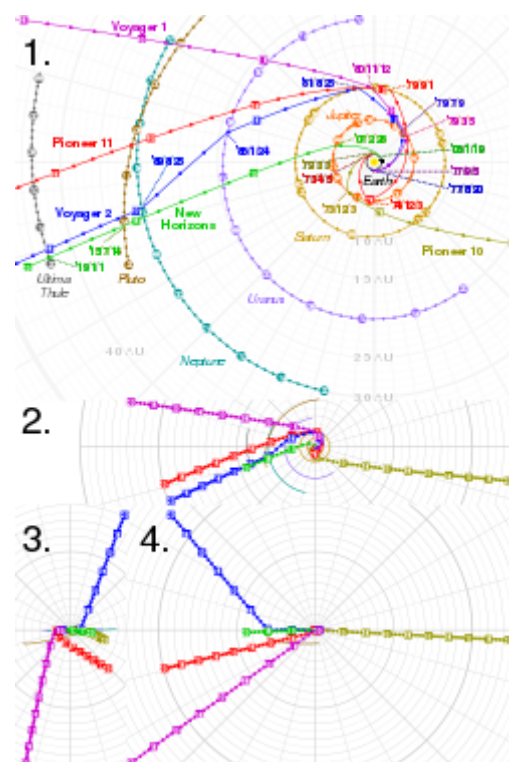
1.

Voyager 1

Pioneer 11

Voyager 2

New Horizons

Ultima Thule

Pluto

Neptune

Uranus

Saturn

Jupiter

Earth

Pioneer 10

'80/11/12

'81/8/25

'79/9

'79/3/5

'89/8/25

'86/1/24

'19/1/1

'15/7/14

'07/2/28

'07/2/28

'73/12/3

'74/12/3

'73/12

'77/9/5

'77/8/20

'74/12/3

'79/12/3

'79/9/1

10 AU

15 AU

20 AU

25 AU

30 AU

40 AU

2.

3.

4.